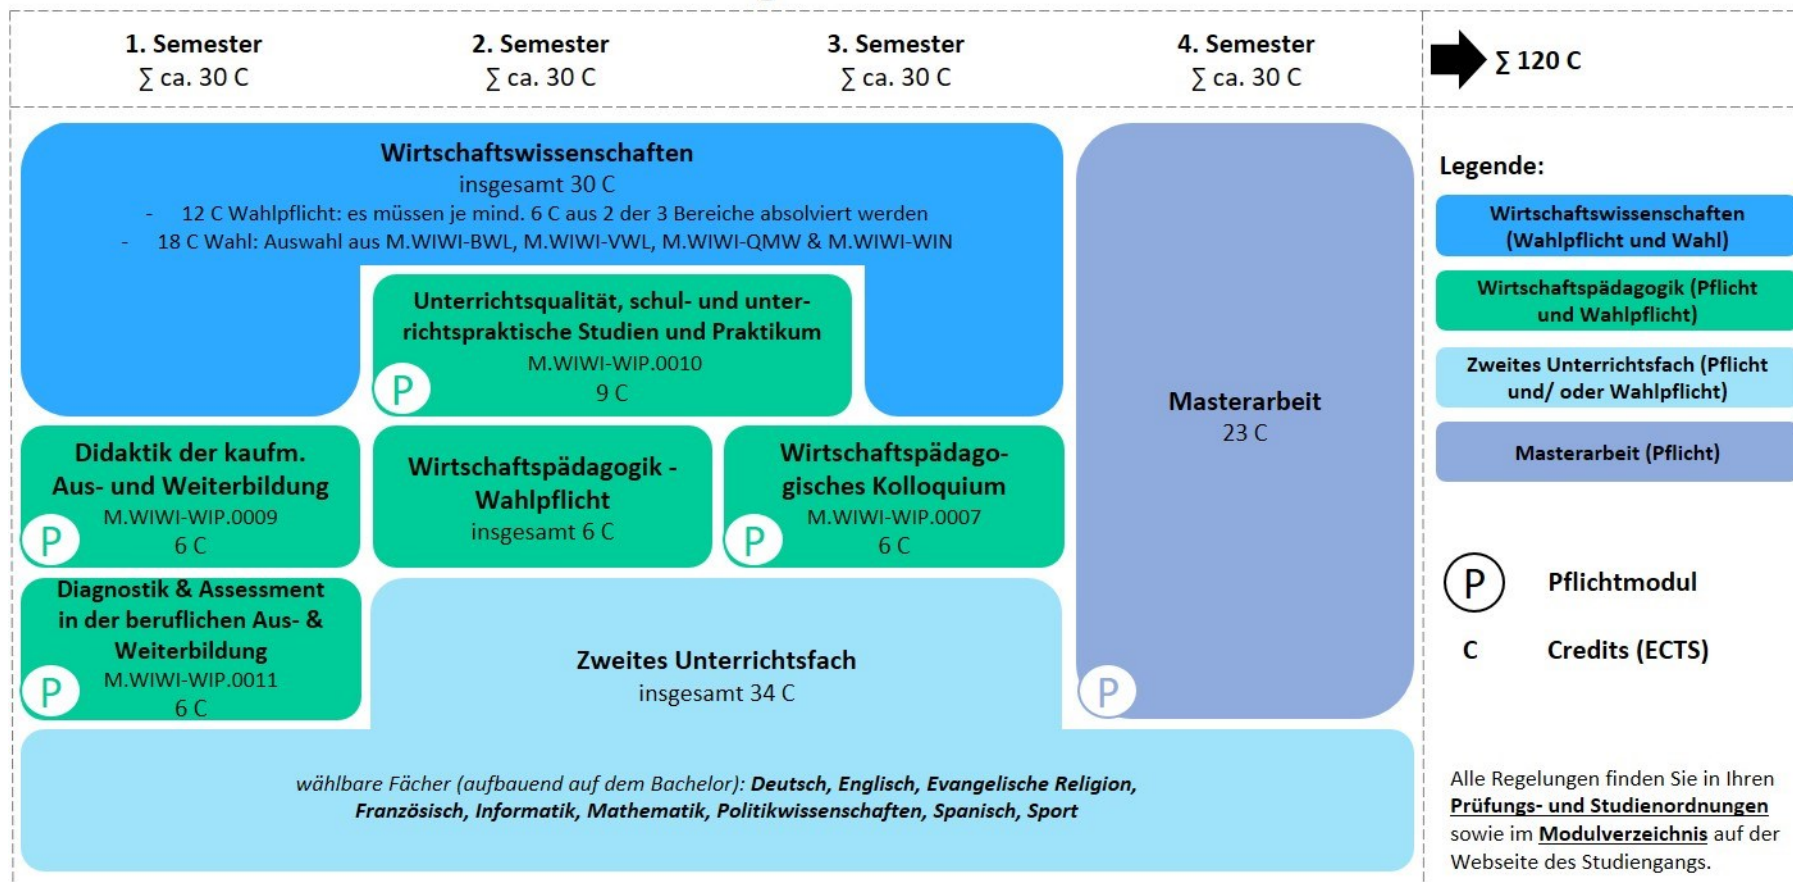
**1. Semester**
$\sum$ ca. 30 C

**2. Semester**
$\sum$ ca. 30 C

**3. Semester**
$\sum$ ca. 30 C

**4. Semester**
$\sum$ ca. 30 C

$\sum$ **120 C**

**Wirtschaftswissenschaften**
insgesamt 30 C
- 12 C Wahlpflicht: es müssen je mind. 6 C aus 2 der 3 Bereiche absolviert werden
- 18 C Wahl: Auswahl aus M.WIWI-BWL, M.WIWI-VWL, M.WIWI-QMW & M.WIWI-WIN

**Unterrichtsqualität, schul- und unterrichtspraktische Studien und Praktikum**
M.WIWI-WIP.0010
9 C
P

**Masterarbeit**
23 C
P

**Didaktik der kaufm. Aus- und Weiterbildung**
M.WIWI-WIP.0009
6 C
P

**Wirtschaftspädagogik - Wahlpflicht**
insgesamt 6 C

**Wirtschaftspädagogisches Kolloquium**
M.WIWI-WIP.0007
6 C
P

**Diagnostik & Assessment in der beruflichen Aus- & Weiterbildung**
M.WIWI-WIP.0011
6 C
P

**Zweites Unterrichtsfach**
insgesamt 34 C

*wählbare Fächer (aufbauend auf dem Bachelor):* ***Deutsch, Englisch, Evangelische Religion, Französisch, Informatik, Mathematik, Politikwissenschaften, Spanisch, Sport***

**Legende:**

**Wirtschaftswissenschaften (Wahlpflicht und Wahl)**

**Wirtschaftspädagogik (Pflicht und Wahlpflicht)**

**Zweites Unterrichtsfach (Pflicht und/ oder Wahlpflicht)**

**Masterarbeit (Pflicht)**

P **Pflichtmodul**

**C** **Credits (ECTS)**

Alle Regelungen finden Sie in Ihren **Prüfungs- und Studienordnungen** sowie im **Modulverzeichnis** auf der Webseite des Studiengangs.